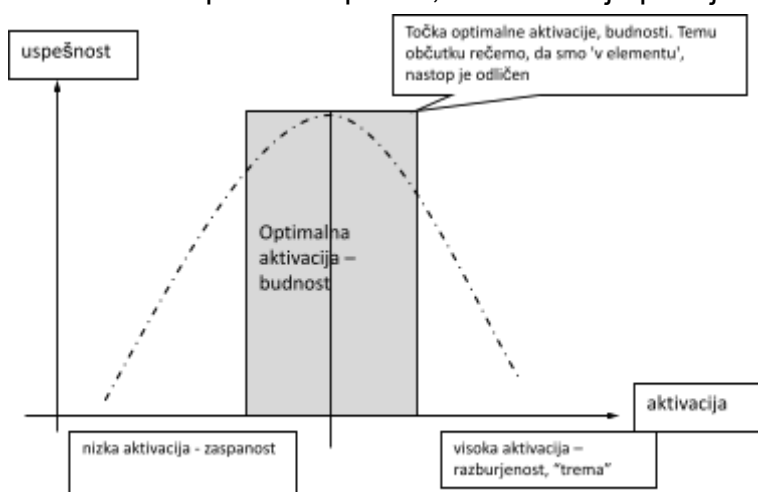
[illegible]

uspešnost

Točka optimalne aktivacije, budnosti. Temu občutku rečemo, da smo 'v elementu', nastop je odličen

Optimalna aktivacija – budnost

aktivacija

nizka aktivacija - zaspanost

visoka aktivacija – razburjenost, "trema"